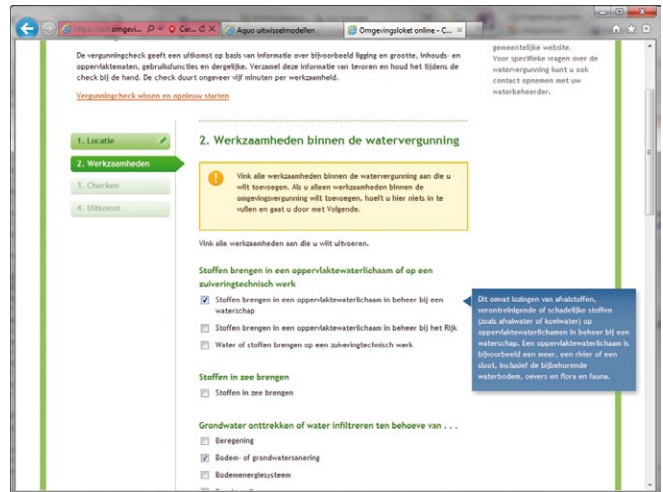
https://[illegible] omgevi... Cer... Aquo uitwisselmodellen Omgevingsloket online - C...

De vergunningcheck geeft een uitkomst op basis van informatie over bijvoorbeeld ligging en grootte, inhouds- en oppervlaktematen, gebruiksfuncties en dergelijke. Verzamel deze informatie van tevoren en houd het tijdens de check bij de hand. De check duurt ongeveer vijf minuten per werkzaamheid.

Vergunningcheck wissen en opnieuw starten

gemeentelijke website. Voor specifieke vragen over de watervergunning kunt u ook contact opnemen met uw waterbeheerder.

1. Locatie
2. Werkzaamheden
3. Checken
4. Uitkomst

2. Werkzaamheden binnen de watervergunning

Vink alle werkzaamheden binnen de watervergunning aan die u wilt toevoegen. Als u alleen werkzaamheden binnen de omgevingsvergunning wilt toevoegen, hoeft u hier niets in te vullen en gaat u door met Volgende.

Vink alle werkzaamheden aan die u wilt uitvoeren.

Stoffen brengen in een oppervlaktewaterlichaam of op een zuiveringtechnisch werk

Stoffen brengen in een oppervlaktewaterlichaam in beheer bij een waterschap

Stoffen brengen in een oppervlaktewaterlichaam in beheer bij het Rijk

Water of stoffen brengen op een zuiveringtechnisch werk

Dit omvat lozingen van afvalstoffen, verontreinigende of schadelijke stoffen (zoals afvalwater of koelwater) op oppervlaktewaterlichamen in beheer bij een waterschap. Een oppervlaktewaterlichaam is bijvoorbeeld een meer, een rivier of een sloot, inclusief de bijbehorende waterbodem, oevers en flora en fauna.

Stoffen in zee brengen

Stoffen in zee brengen

Grondwater onttrekken of water infiltreren ten behoeve van . . .

Beregening

Bodem- of grondwatersanering

Bodemenergiesysteem